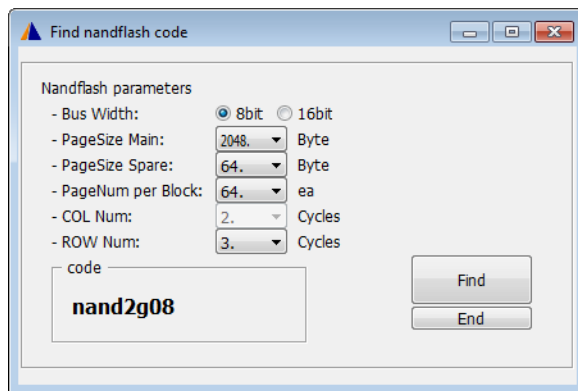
Find nandflash code

Nandflash parameters
- Bus Width: 8bit 16bit
- PageSize Main: 2048. Byte
- PageSize Spare: 64. Byte
- PageNum per Block: 64. ea
- COL Num: 2. Cycles
- ROW Num: 3. Cycles

code
nand2g08

Find
End